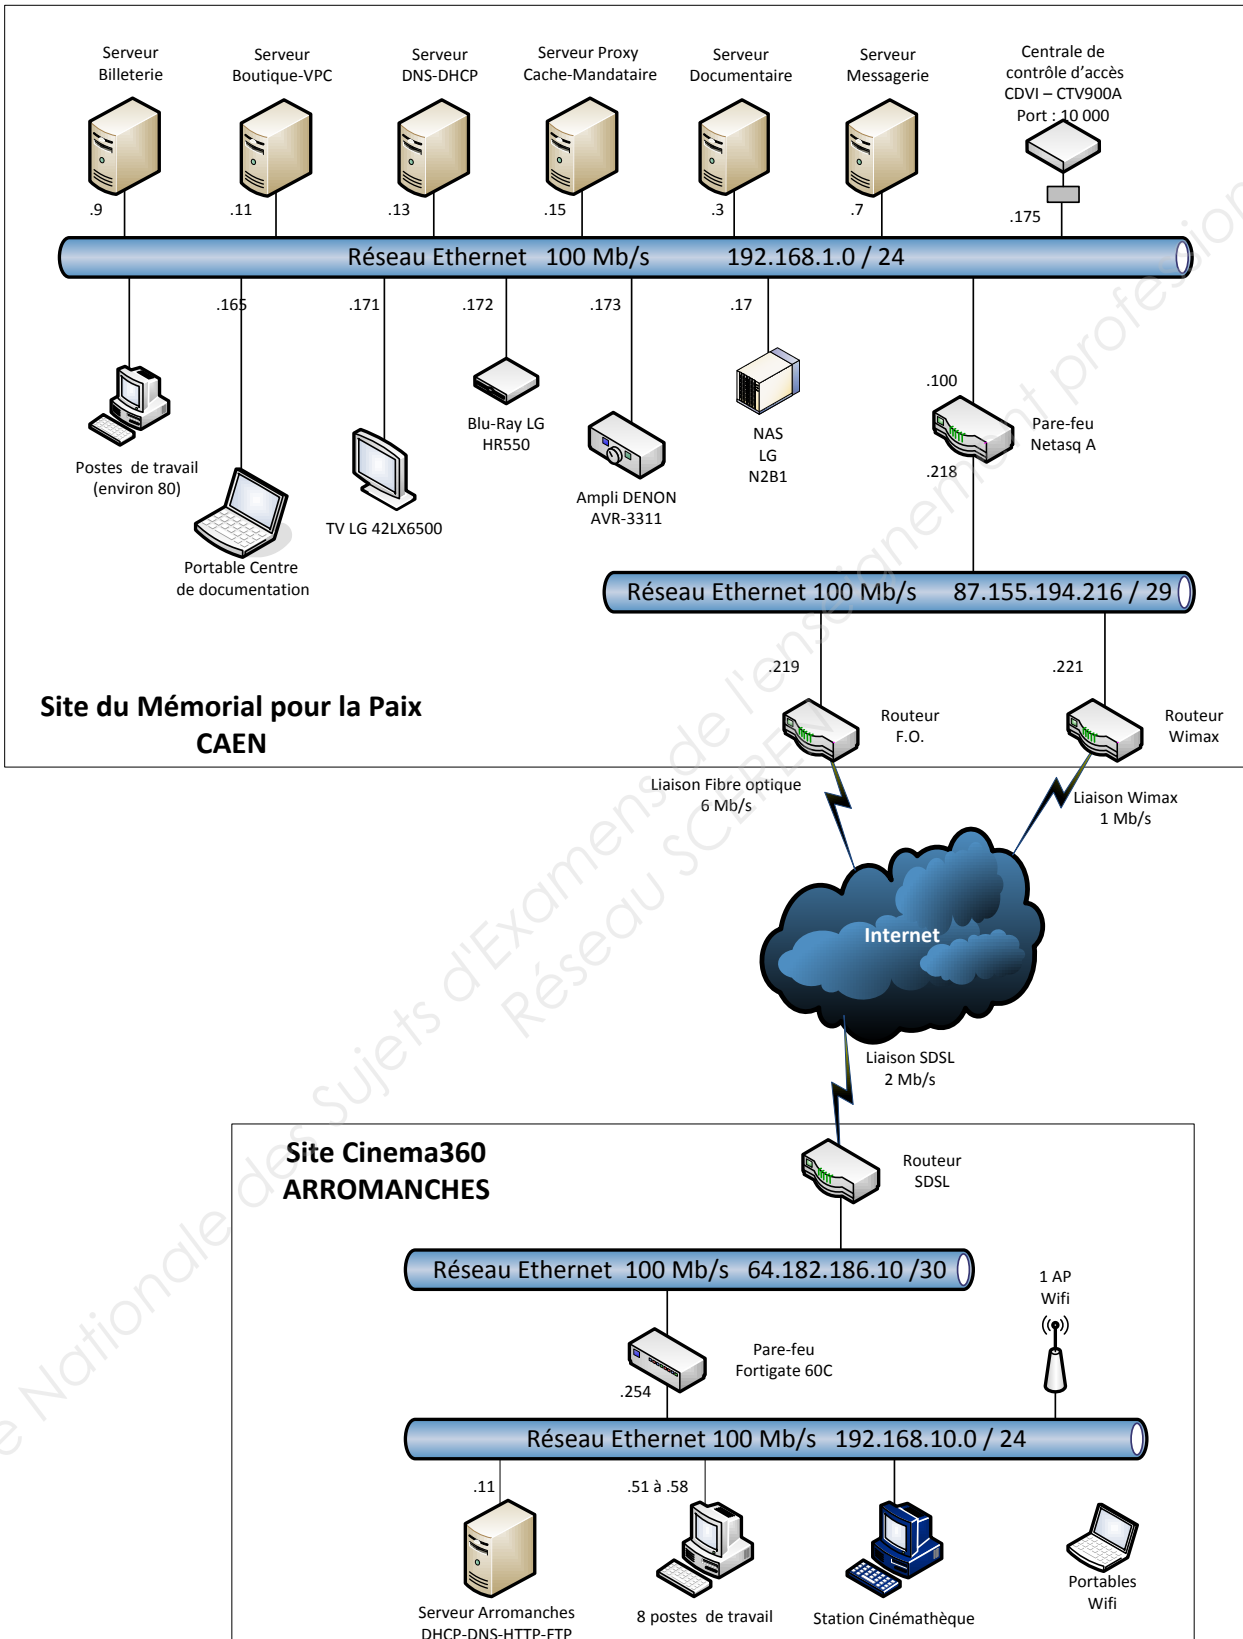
Serveur Billeterie

Serveur Boutique-VPC

Serveur DNS-DHCP

Serveur Proxy Cache-Mandataire

Serveur Documentaire

Serveur Messagerie

Centrale de contrôle d'accès CDVI – CTV900A Port : 10 000

.9 .11 .13 .15 .3 .7 .175

Réseau Ethernet 100 Mb/s 192.168.1.0 / 24

.165 .171 .172 .173 .17

.100

Postes de travail (environ 80)

Portable Centre de documentation

TV LG 42LX6500

Blu-Ray LG HR550

Ampli DENON AVR-3311

NAS LG N2B1

Pare-feu Netasq A

.218

Réseau Ethernet 100 Mb/s 87.155.194.216 / 29

.219 .221

Site du Mémorial pour la Paix CAEN

Routeur F.O.

Routeur Wimax

Liaison Fibre optique 6 Mb/s

Liaison Wimax 1 Mb/s

Internet

Liaison SDSL 2 Mb/s

Site Cinema360 ARROMANCHES

Routeur SDSL

Réseau Ethernet 100 Mb/s 64.182.186.10 /30

1 AP Wifi

Pare-feu Fortigate 60C

.254

Réseau Ethernet 100 Mb/s 192.168.10.0 / 24

.11 .51 à .58

Serveur Arromanches DHCP-DNS-HTTP-FTP

8 postes de travail

Station Cinémathèque

Portables Wifi

Base Nationale des Sujets d'Examens de l'enseignement professionnel
Réseau SCEREN